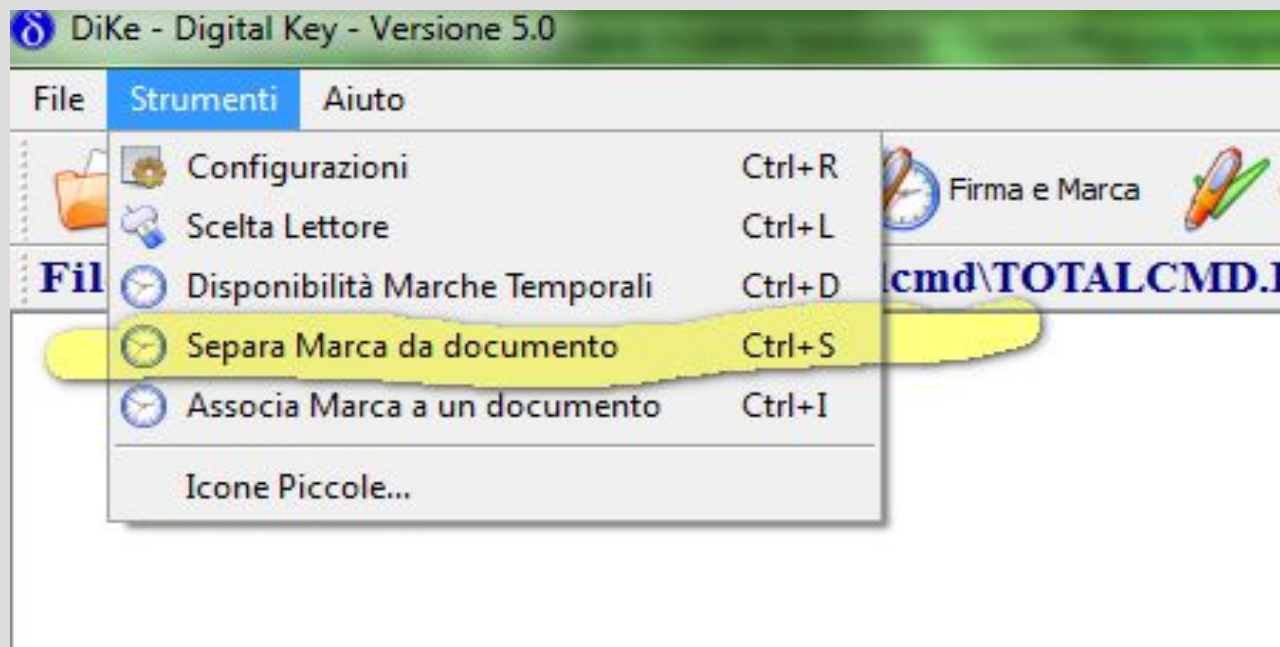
DiKe - Digital Key - Versione 5.0

File Strumenti Aiuto

Configurazioni Ctrl+R
Scelta Lettore Ctrl+L
Disponibilità Marche Temporali Ctrl+D
Separa Marca da documento Ctrl+S
Associa Marca a un documento Ctrl+I
Icone Piccole...

Firma e Marca

Fil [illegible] lcmd\TOTALCMD.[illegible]